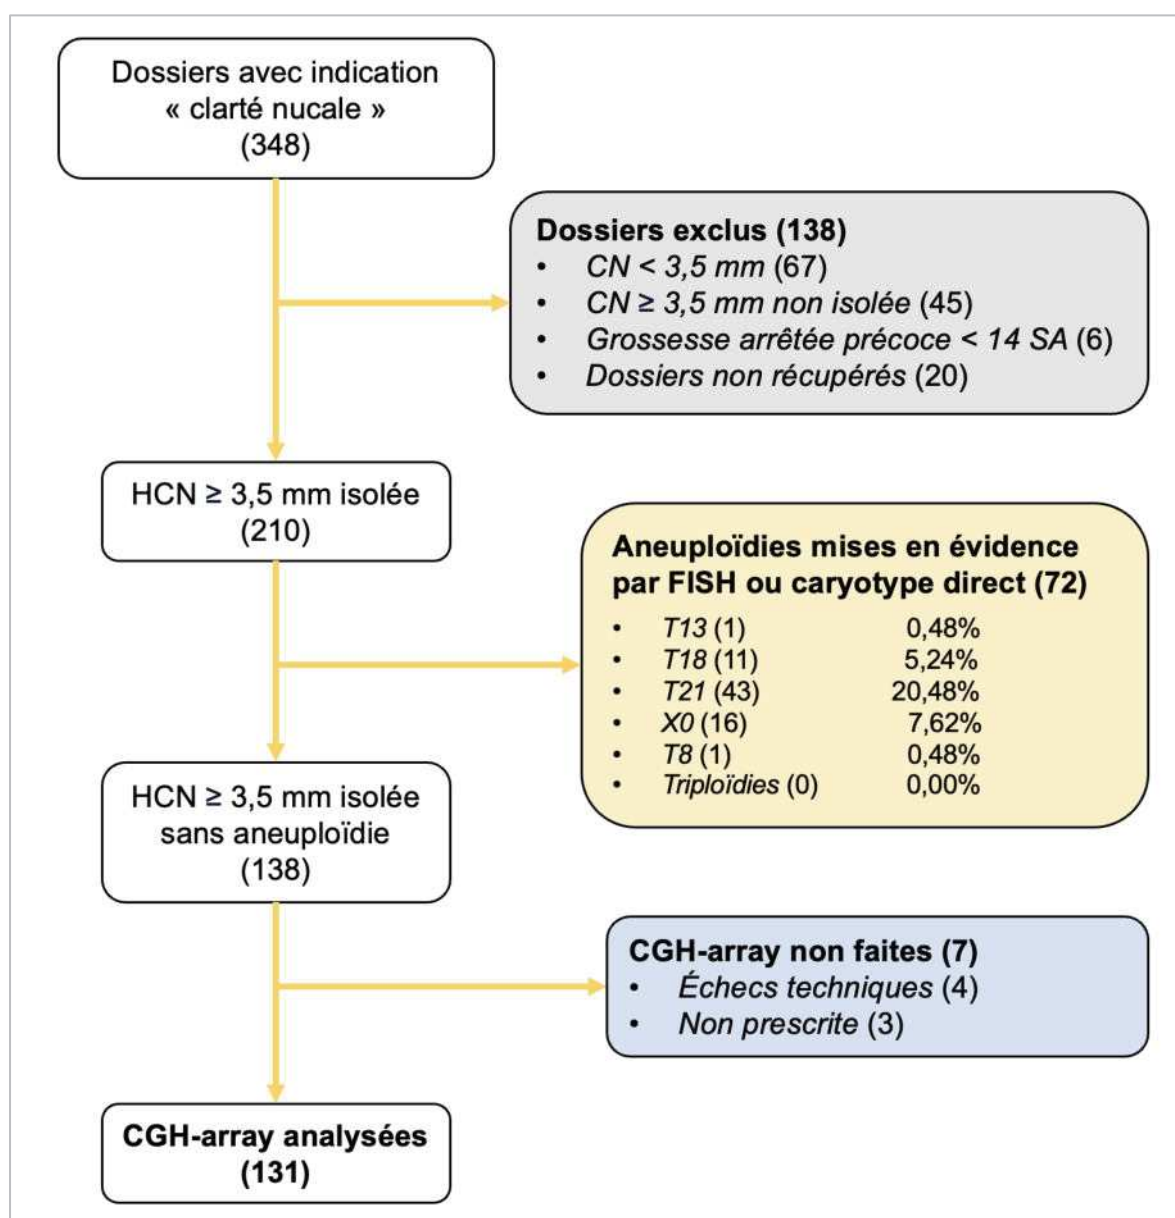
Dossiers avec indication « clarté nucale » (348)

**Dossiers exclus (138)**
• CN < 3,5 mm (67)
• CN ≥ 3,5 mm non isolée (45)
• Grossesse arrêtée précoce < 14 SA (6)
• Dossiers non récupérés (20)

HCN ≥ 3,5 mm isolée (210)

**Aneuploïdies mises en évidence par FISH ou caryotype direct (72)**
• T13 (1) 0,48%
• T18 (11) 5,24%
• T21 (43) 20,48%
• X0 (16) 7,62%
• T8 (1) 0,48%
• Triploïdies (0) 0,00%

HCN ≥ 3,5 mm isolée sans aneuploïdie (138)

**CGH-array non faites (7)**
• Échecs techniques (4)
• Non prescrite (3)

**CGH-array analysées (131)**